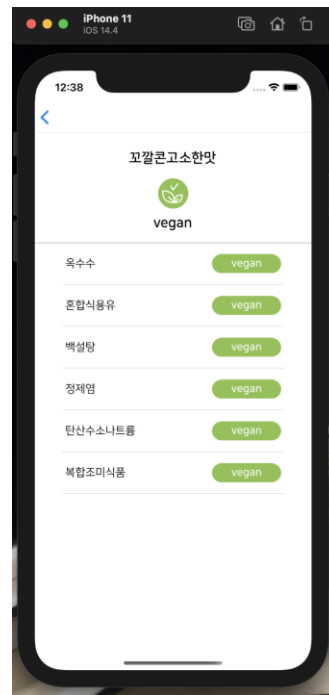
iPhone 11
iOS 14.4

12:38

<

꼬깔콘고소한맛

vegan

| | |
|---|---|
| 옥수수 | vegan |
| 혼합식용유 | vegan |
| 백설탕 | vegan |
| 정제염 | vegan |
| 탄산수소나트륨 | vegan |
| 복합조미식품 | vegan |